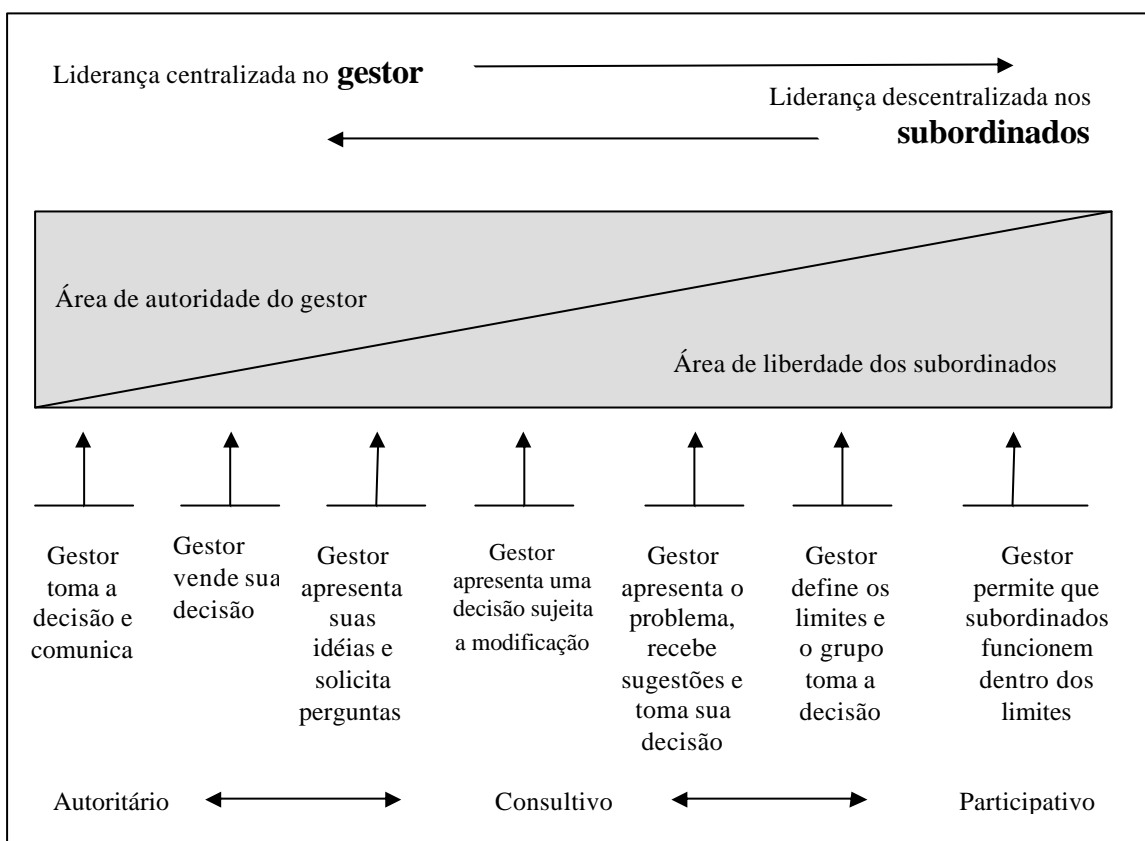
Liderança centralizada no **gestor**

Liderança descentralizada nos **subordinados**

Área de autoridade do gestor

Área de liberdade dos subordinados

Gestor toma a decisão e comunica

Gestor vende sua decisão

Gestor apresenta suas idéias e solicita perguntas

Gestor apresenta uma decisão sujeita a modificação

Gestor apresenta o problema, recebe sugestões e toma sua decisão

Gestor define os limites e o grupo toma a decisão

Gestor permite que subordinados funcionem dentro dos limites

Autoritário

Consultivo

Participativo